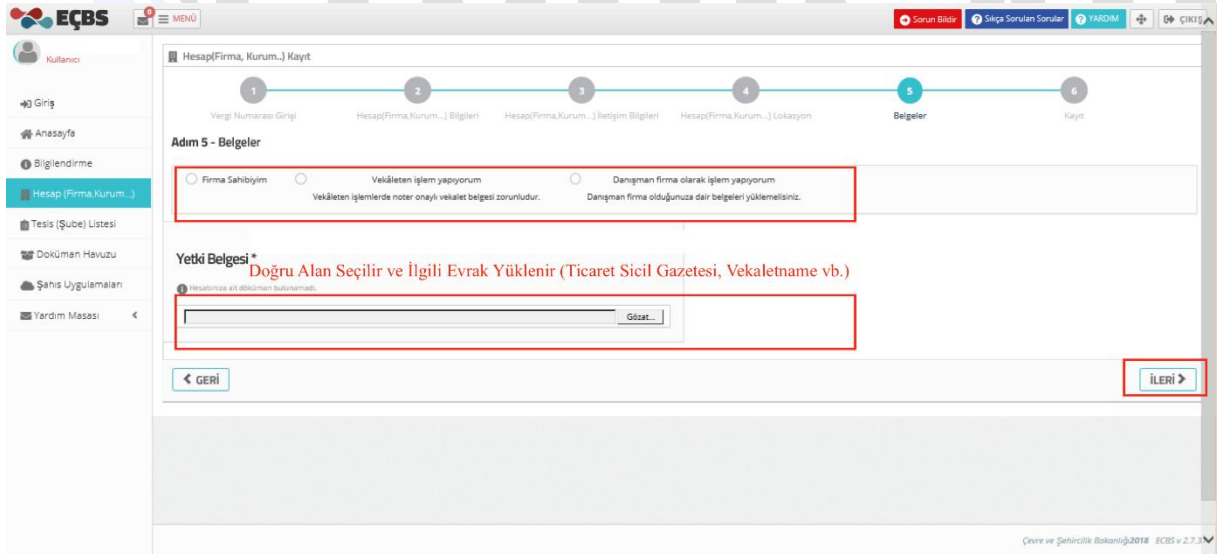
EÇBS
0
MENÜ
Sorun Bildir
Sıkça Sorulan Sorular
YARDIM
ÇIKIŞ

Kullanıcı
Giriş
Anasayfa
Bilgilendirme
Hesap (Firma,Kurum...)
Tesis (Şube) Listesi
Doküman Havuzu
Şahıs Uygulamaları
Yardım Masası

Hesap(Firma, Kurum..) Kayıt

1 Vergi Numarası Girişi
2 Hesap(Firma,Kurum...) Bilgileri
3 Hesap(Firma,Kurum...) İletişim Bilgileri
4 Hesap(Firma,Kurum...) Lokasyon
5 Belgeler
6 Kayıt

Adım 5 - Belgeler

Firma Sahibiyim
Vekâleten işlem yapıyorum
Vekâleten işlemlerde noter onaylı vekalet belgesi zorunludur.
Danışman firma olarak işlem yapıyorum
Danışman firma olduğunuza dair belgeleri yüklemelisiniz.

Yetki Belgesi *
Doğru Alan Seçilir ve İlgili Evrak Yüklenir (Ticaret Sicil Gazetesi, Vekaletname vb.)
Hesabınıza ait doküman bulunamadı.
Gözat...

GERİ
İLERİ

Çevre ve Şehircilik Bakanlığı2018 ECBS v 2.7.3